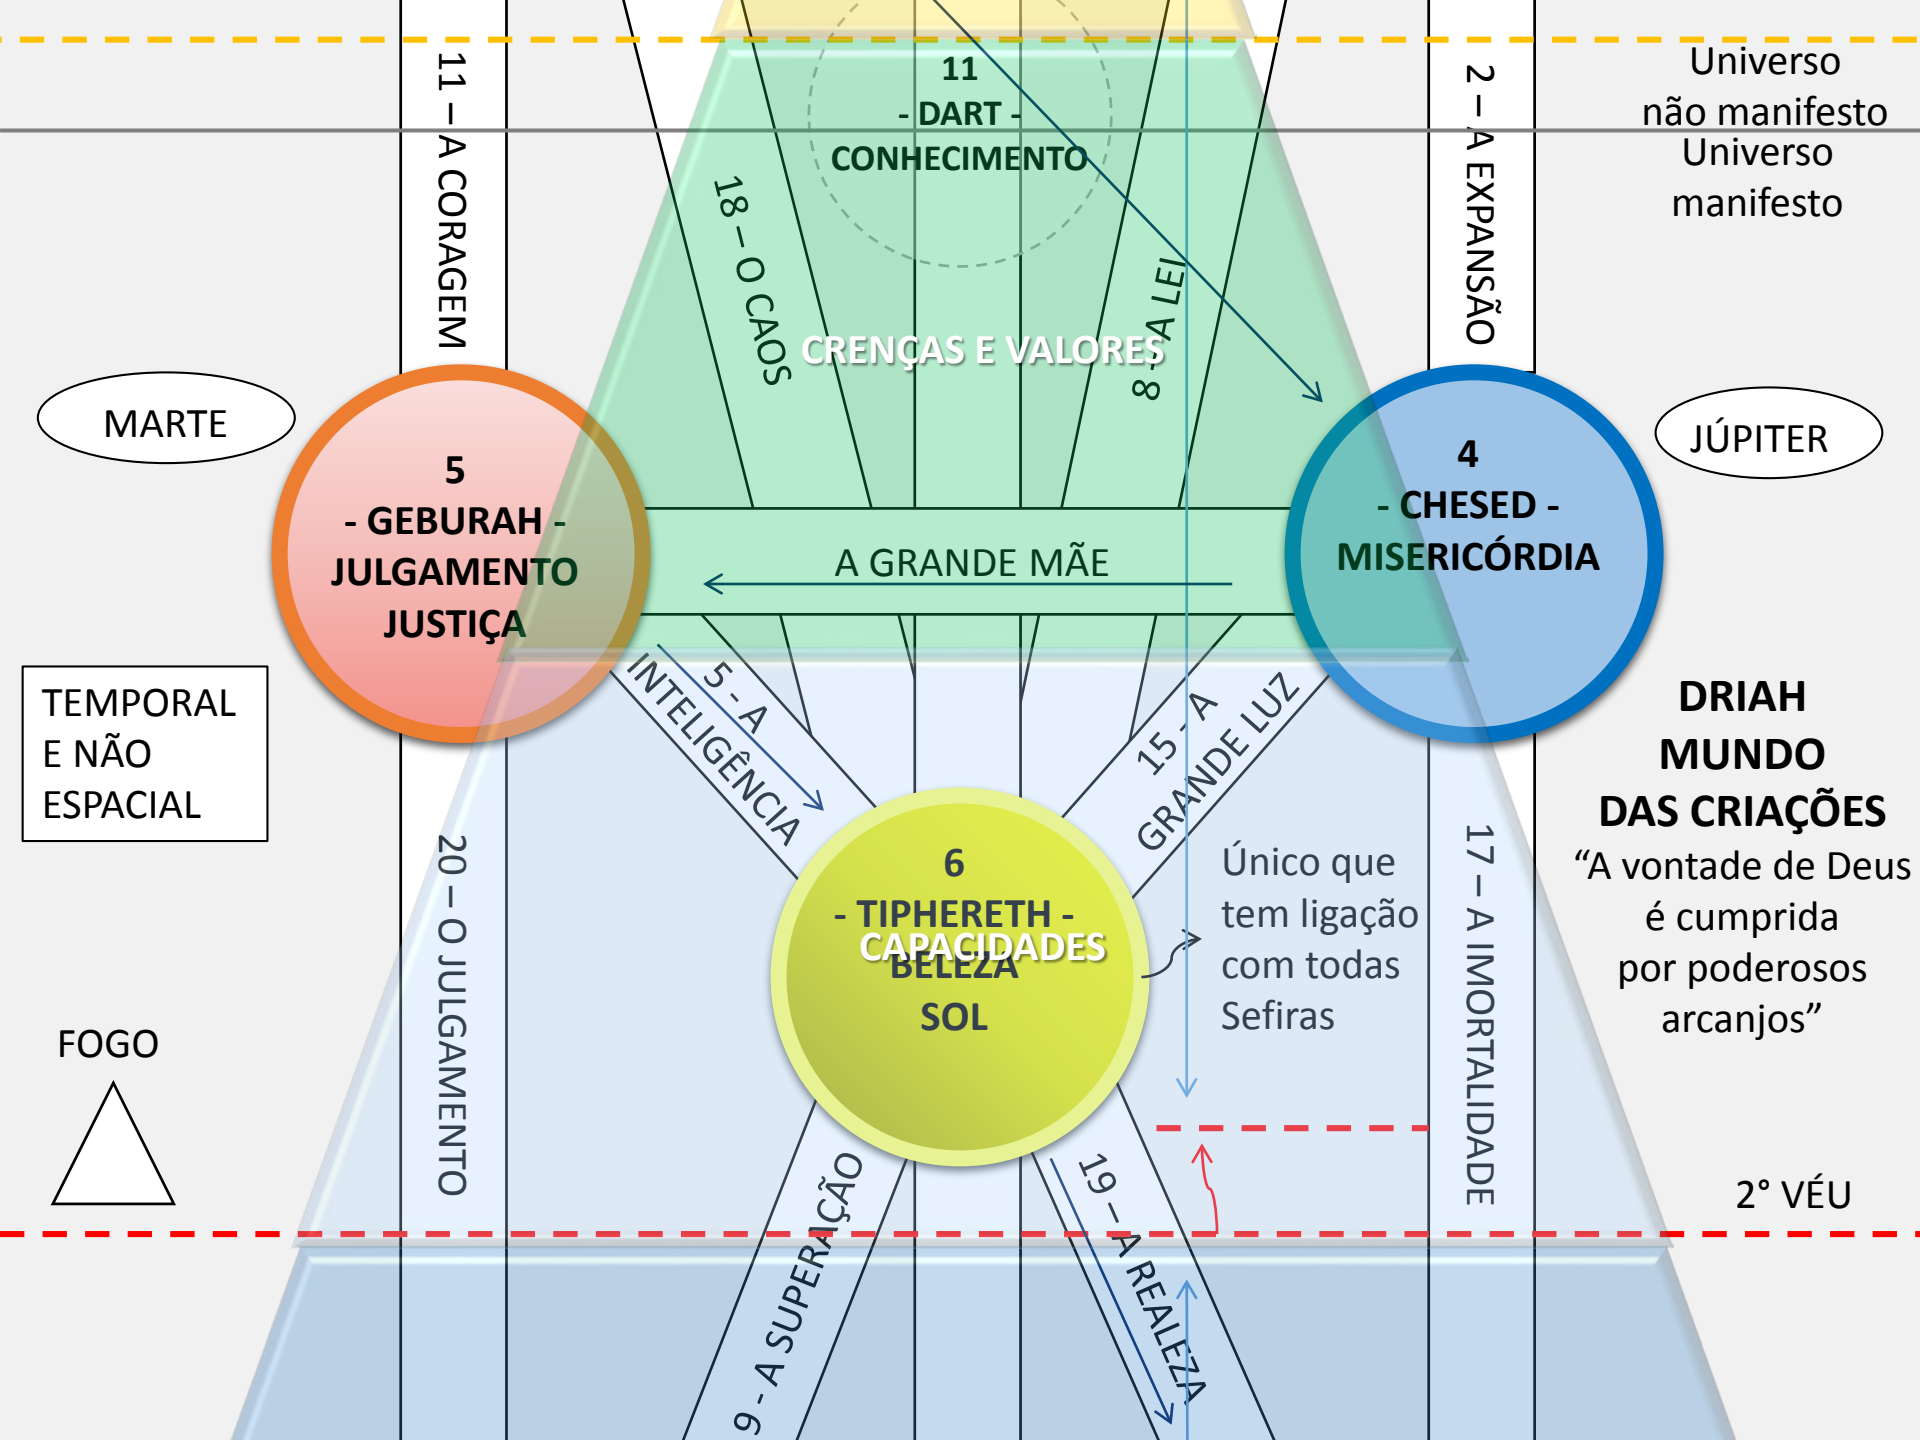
Universo não manifesto
Universo manifesto

11 – A CORAGEM

11
- DART -
CONHECIMENTO

18 – O CAOS

CRENÇAS E VALORES

8 - A LEI

2 – A EXPANSÃO

MARTE

5
- GEBURAH -
JULGAMENTO
JUSTIÇA

A GRANDE MÃE

4
- CHESED -
MISERICÓRDIA

JÚPITER

TEMPORAL E NÃO ESPACIAL

5 - A INTELIGÊNCIA

15 - A GRANDE LUZ

DRIAH
MUNDO
DAS CRIAÇÕES
“A vontade de Deus é cumprida por poderosos arcanjos”

20 – O JULGAMENTO

6
- TIPHERETH -
CAPACIDADES
BELEZA
SOL

Único que tem ligação com todas Sefiras

17 – A IMORTALIDADE

FOGO

2° VÉU

9 - A SUPERAÇÃO

19 – A REALEZA